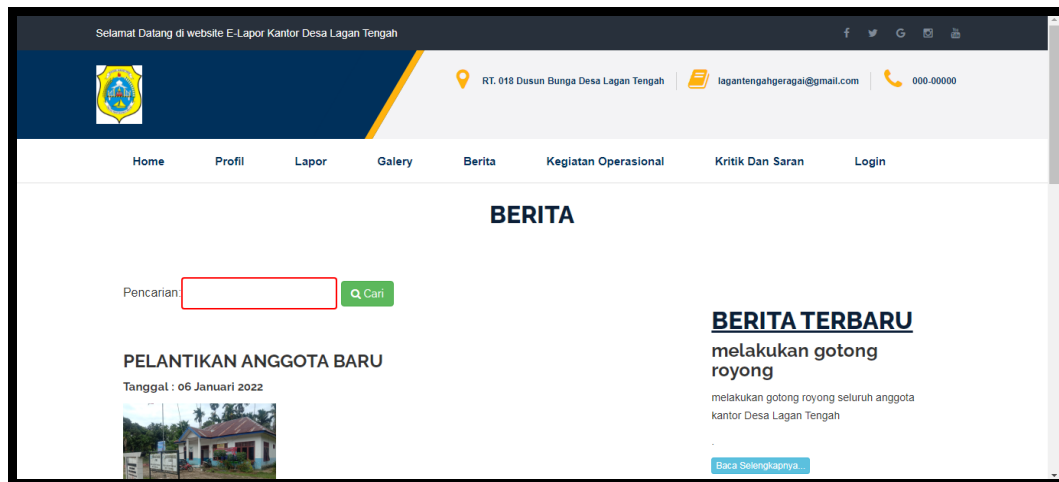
Selamat Datang di website E-Lapor Kantor Desa Lagan Tengah

f G

RT. 018 Dusun Bunga Desa Lagan Tengah

lagantengahgeragai@gmail.com

000-00000

Home Profil Lapor Galery Berita Kegiatan Operasional Kritik Dan Saran Login

BERITA

Pencarian: Cari

PELANTIKAN ANGGOTA BARU

Tanggal : 06 Januari 2022

BERITA TERBARU

melakukan gotong royong

melakukan gotong royong seluruh anggota kantor Desa Lagan Tengah

.

Baca Selengkapnya...